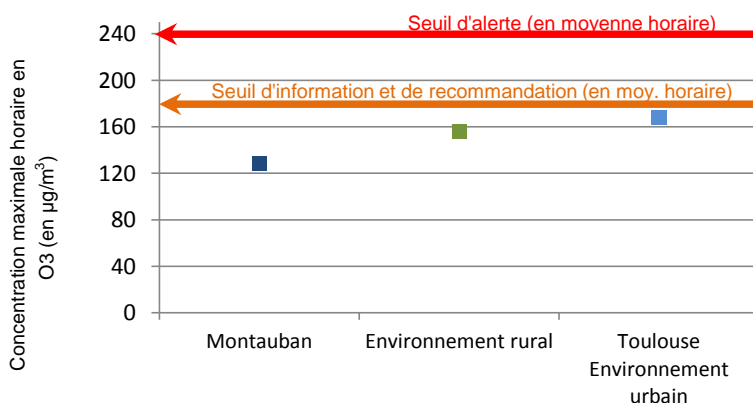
Concentration maximale horaire en O3 (en µg/m$^3$)

240
200
160
120
80
40
0

Seuil d'alerte (en moyenne horaire)

Seuil d'information et de recommandation (en moy. horaire)

Montauban

Environnement rural

Toulouse Environnement urbain